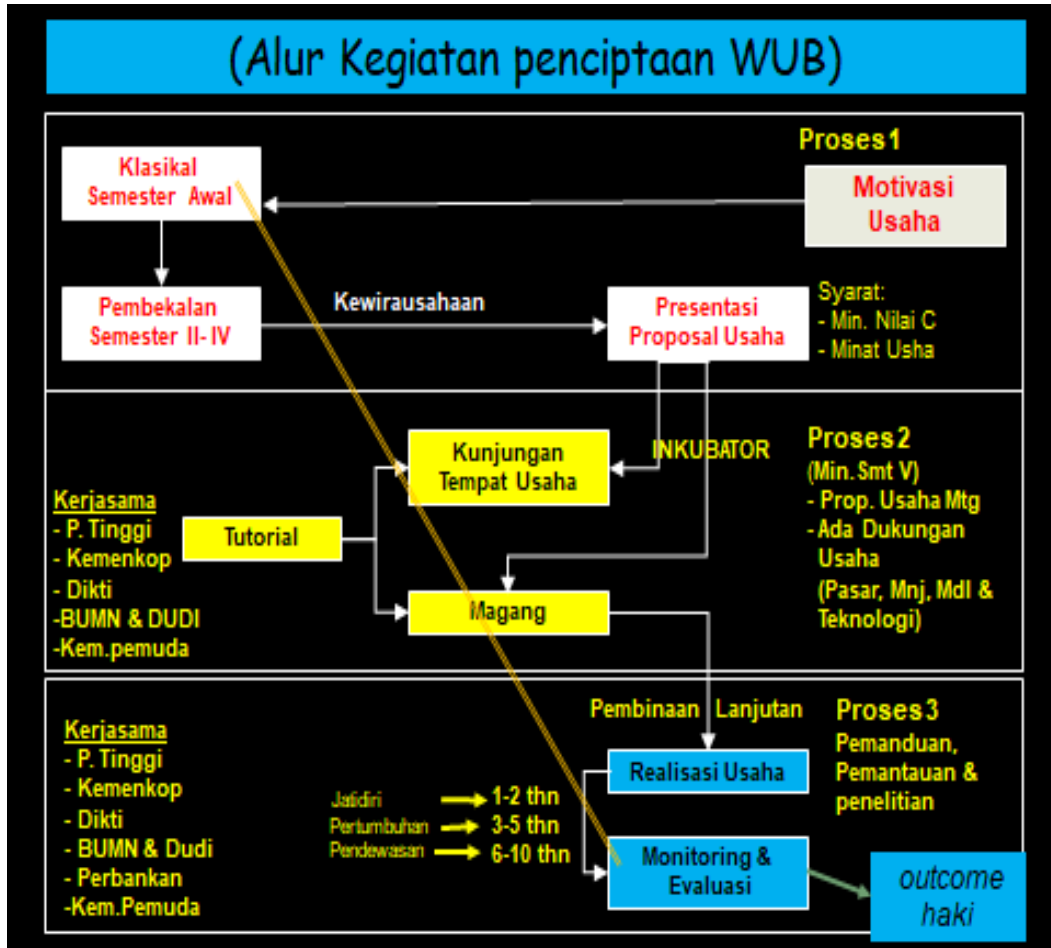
(Alur Kegiatan penciptaan WUB)

Proses 1

Klasikal Semester Awal

Motivasi Usaha

Pembekalan Semester II- IV

Kewirausahaan

Presentasi Proposal Usaha

Syarat:
- Min. Nilai C
- Minat Usha

Kunjungan Tempat Usaha

INKUBATOR

Proses 2
(Min. Smt V)
- Prop. Usaha Mtg
- Ada Dukungan Usaha
(Pasar, Mnj, Mdl & Teknologi)

Kerjasama
- P. Tinggi
- Kemenkop
- Dikti
-BUMN & DUDI
-Kem.pemuda

Tutorial

Magang

Pembinaan Lanjutan

Proses 3
Pemanduan, Pemantauan & penelitian

Kerjasama
- P. Tinggi
- Kemenkop
- Dikti
- BUMN & Dudi
- Perbankan
-Kem.Pemuda

Realisasi Usaha

Jatidiri → 1-2 thn
Pertumbuhan → 3-5 thn
Pendewasan → 6-10 thn

Monitoring & Evaluasi

outcome haki